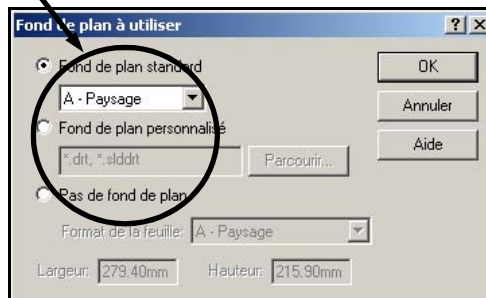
Fond de plan à utiliser

?

Fond de plan standard

A - Paysage

Fond de plan personnalisé

*.drt, *.slddrt

Parcourir...

Pas de fond de plan

Format de la feuille: A - Paysage

Largeur: 279.40mm

Hauteur: 215.90mm

OK

Annuler

Aide